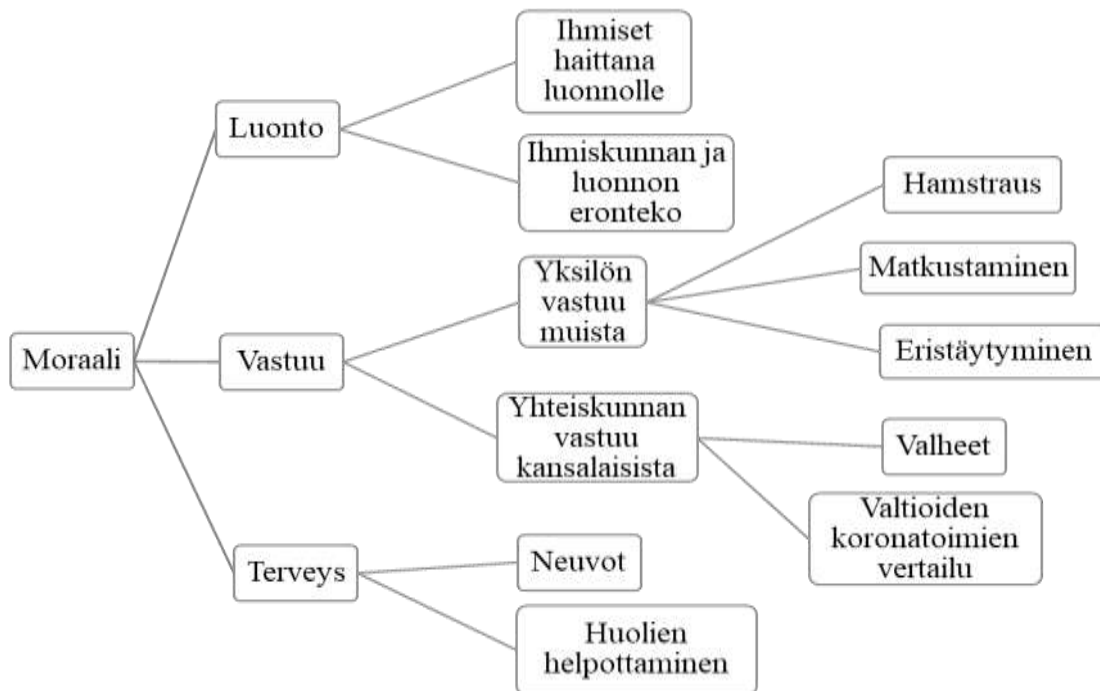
Moraali

Luonto

Ihmiset haittana luonnolle

Ihmiskunnan ja luonnon eronteko

Vastuu

Yksilön vastuu muista

Hamstraus

Matkustaminen

Eristäytyminen

Yhteiskunnan vastuu kansalaisista

Valheet

Valtioiden koronatoimien vertailu

Terveys

Neuvot

Huolien helpottaminen